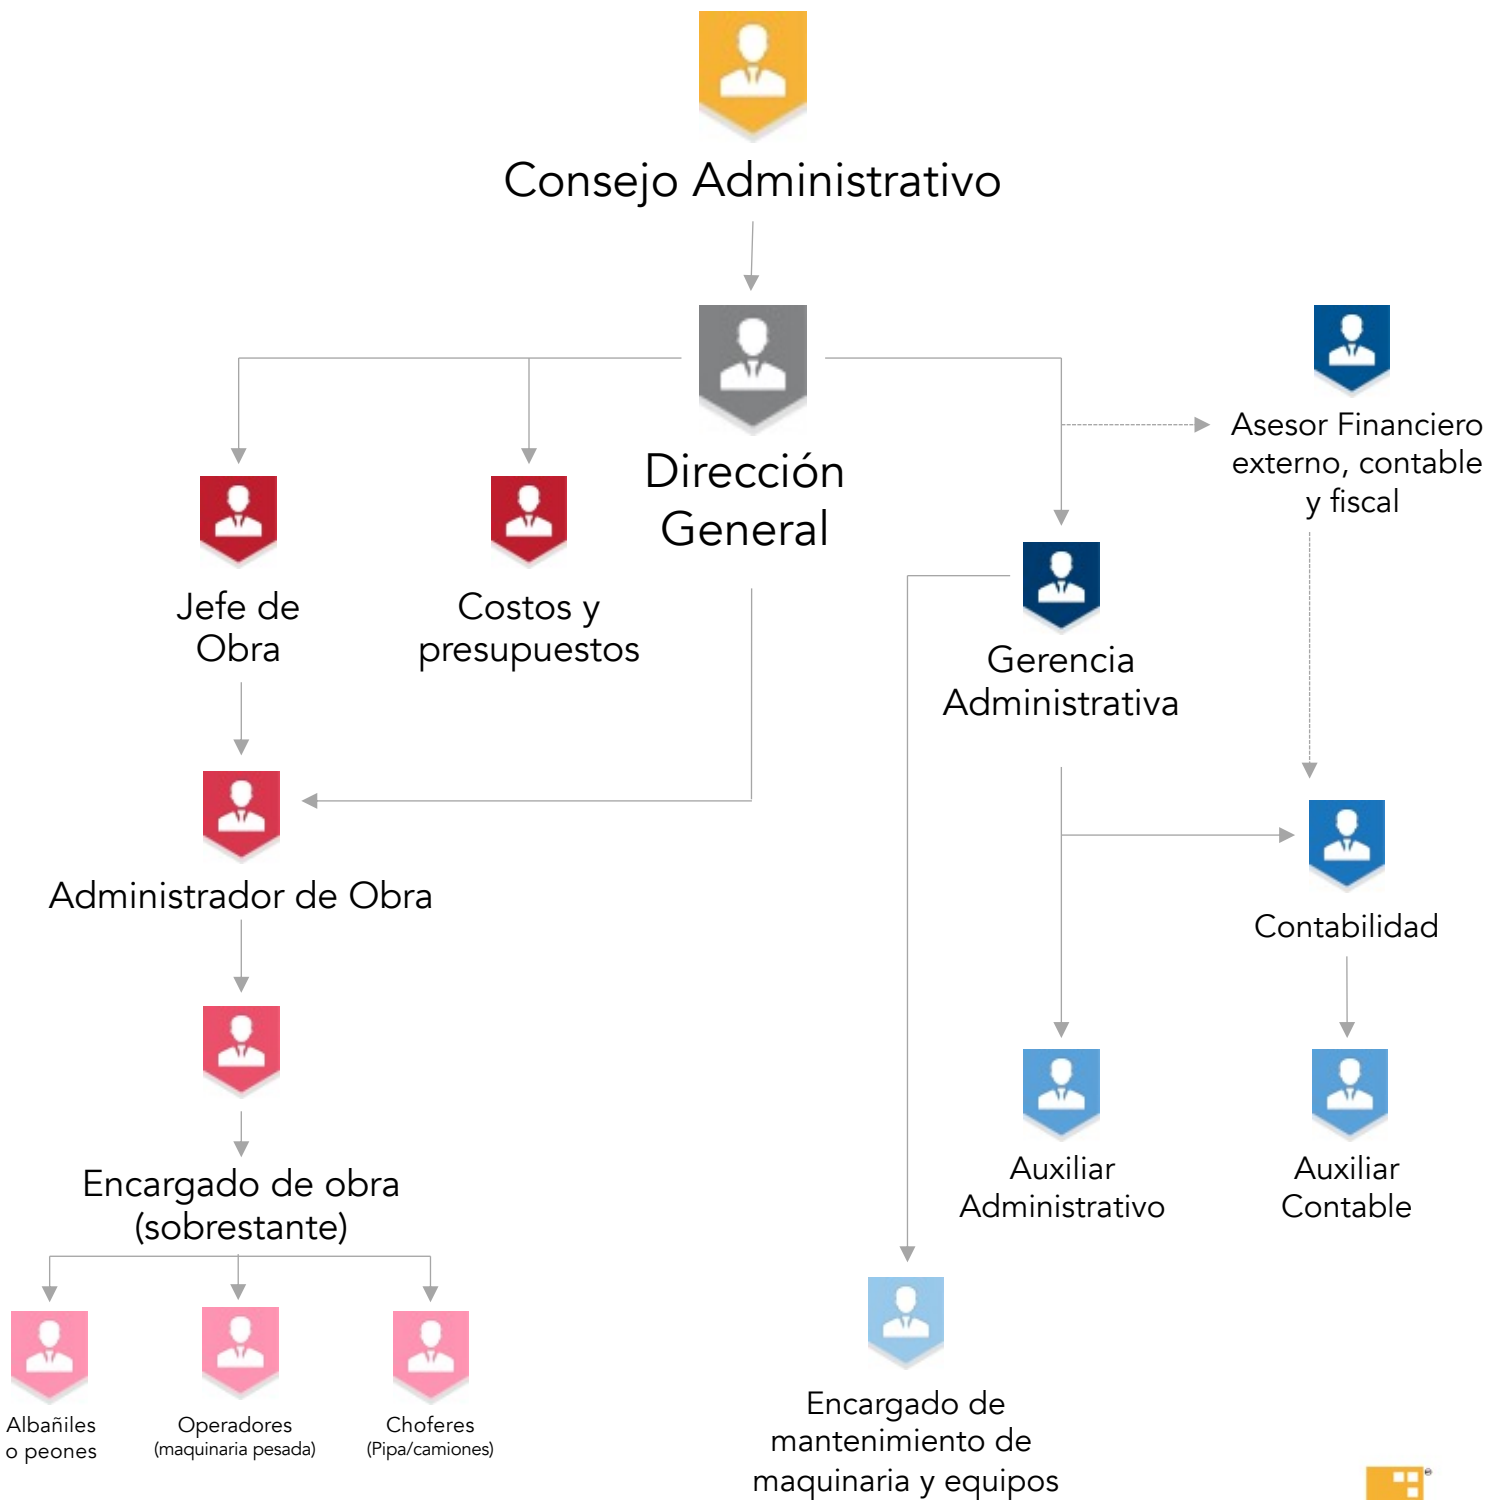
Consejo Administrativo

Dirección General

Asesor Financiero externo, contable y fiscal

Jefe de Obra

Costos y presupuestos

Gerencia Administrativa

Administrador de Obra

Contabilidad

Encargado de obra (sobrestante)

Auxiliar Administrativo

Auxiliar Contable

Albañiles o peones

Operadores (maquinaria pesada)

Choferes (Pipa/camiones)

Encargado de mantenimiento de maquinaria y equipos